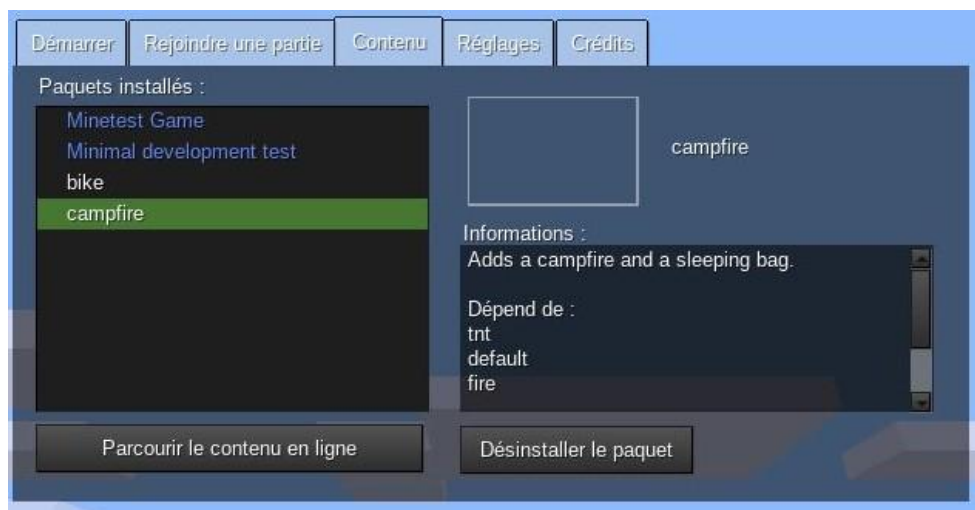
Démarrer | Rejoindre une partie | Contenu | Réglages | Crédits

Paquets installés :

Minetest Game
Minimal development test
bike
campfire

campfire

Informations :

Adds a campfire and a sleeping bag.

Dépend de :
tnt
default
fire

Parcourir le contenu en ligne

Désinstaller le paquet